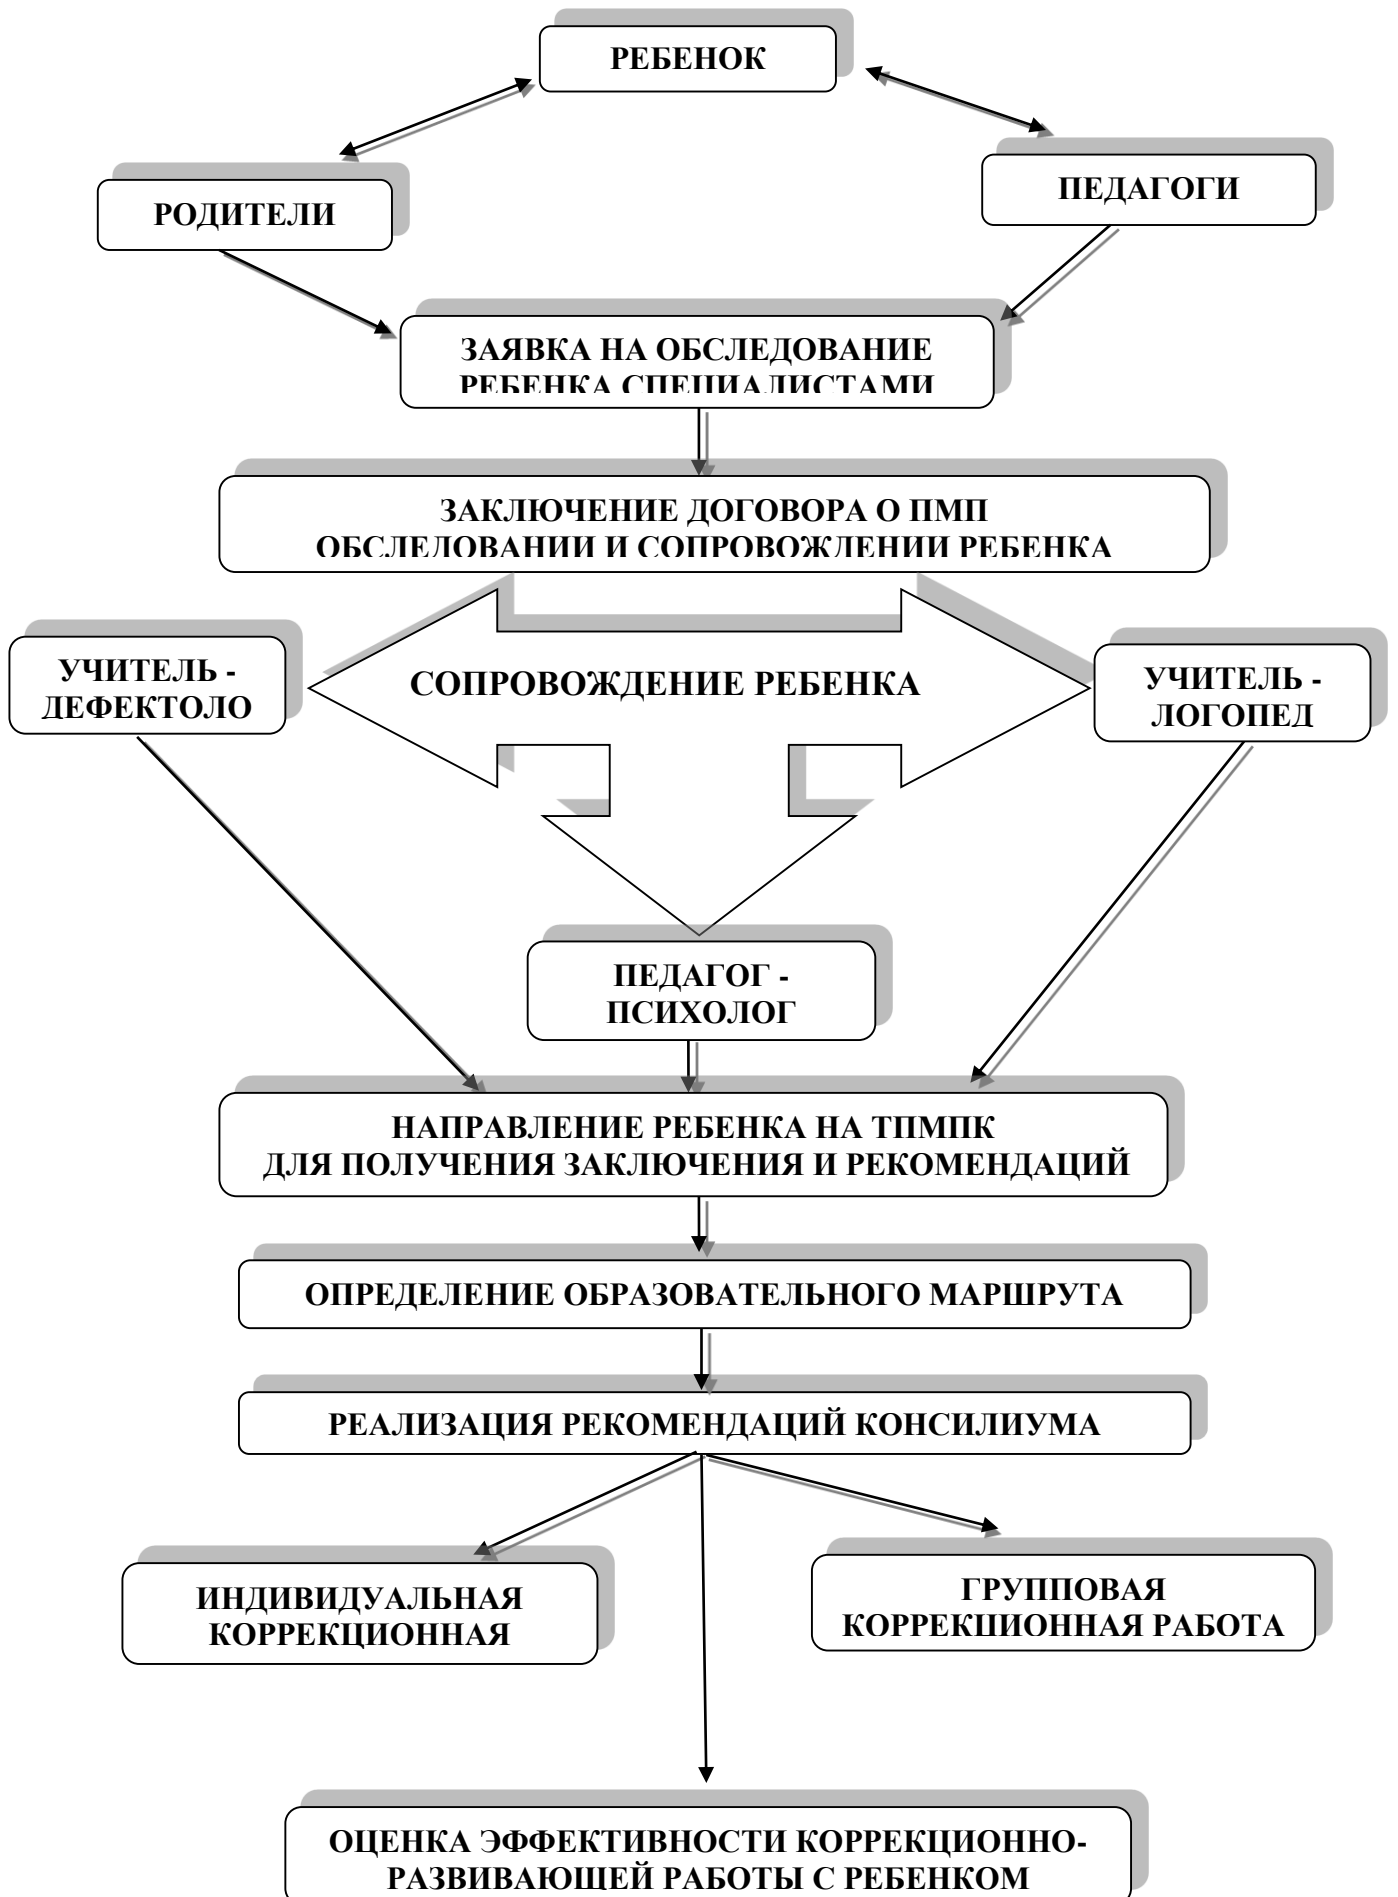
РЕБЕНОК

РОДИТЕЛИ

ПЕДАГОГИ

ЗАЯВКА НА ОБСЛЕДОВАНИЕ РЕБЕНКА СПЕЦИАЛИСТАМИ

ЗАКЛЮЧЕНИЕ ДОГОВОРА О ПМП ОБСЛЕДОВАНИИ И СОПРОВОЖДЕНИИ РЕБЕНКА

УЧИТЕЛЬ - ДЕФЕКТОЛО

СОПРОВОЖДЕНИЕ РЕБЕНКА

УЧИТЕЛЬ - ЛОГОПЕД

ПЕДАГОГ - ПСИХОЛОГ

НАПРАВЛЕНИЕ РЕБЕНКА НА ТПМПК ДЛЯ ПОЛУЧЕНИЯ ЗАКЛЮЧЕНИЯ И РЕКОМЕНДАЦИЙ

ОПРЕДЕЛЕНИЕ ОБРАЗОВАТЕЛЬНОГО МАРШРУТА

РЕАЛИЗАЦИЯ РЕКОМЕНДАЦИЙ КОНСИЛИУМА

ИНДИВИДУАЛЬНАЯ КОРРЕКЦИОННАЯ

ГРУППОВАЯ КОРРЕКЦИОННАЯ РАБОТА

ОЦЕНКА ЭФФЕКТИВНОСТИ КОРРЕКЦИОННО-РАЗВИВАЮЩЕЙ РАБОТЫ С РЕБЕНКОМ